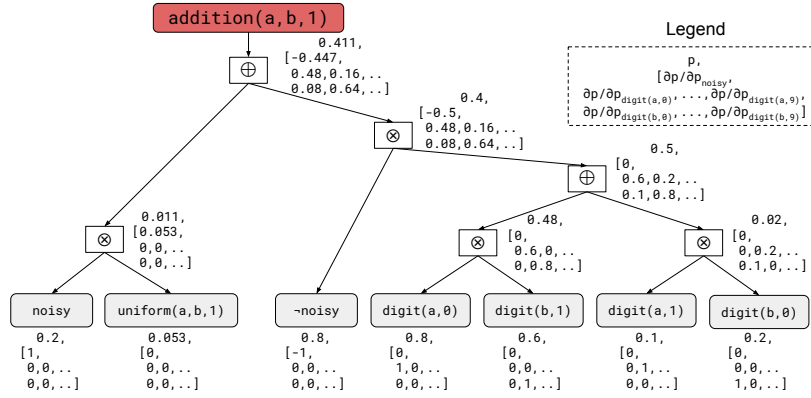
addition(a,b,1)

Legend

p,
[$\partial p/\partial p_{noisy}$,
$\partial p/\partial p_{digit(a,0)}$,...,$\partial p/\partial p_{digit(a,9)}$,
$\partial p/\partial p_{digit(b,0)}$,...,$\partial p/\partial p_{digit(b,9)}$]

$\oplus$
0.411,
[-0.447,
0.48,0.16,..
0.08,0.64,..]

$\otimes$
0.4,
[-0.5,
0.48,0.16,..
0.08,0.64,..]

$\oplus$
0.5,
[0,
0.6,0.2,..
0.1,0.8,..]

$\otimes$
0.011,
[0.053,
0,0,..
0,0,..]

$\otimes$
0.48,
[0,
0.6,0,..
0,0.8,..]

$\otimes$
0.02,
[0,
0,0.2,..
0.1,0,..]

noisy
0.2,
[1,
0,0,..
0,0,..]

uniform(a,b,1)
0.053,
[0,
0,0,..
0,0,..]

¬noisy
0.8,
[-1,
0,0,..
0,0,..]

digit(a,0)
0.8,
[0,
1,0,..
0,0,..]

digit(b,1)
0.6,
[0,
0,0,..
0,1,..]

digit(a,1)
0.1,
[0,
0,1,..
0,0,..]

digit(b,0)
0.2,
[0,
0,0,..
1,0,..]